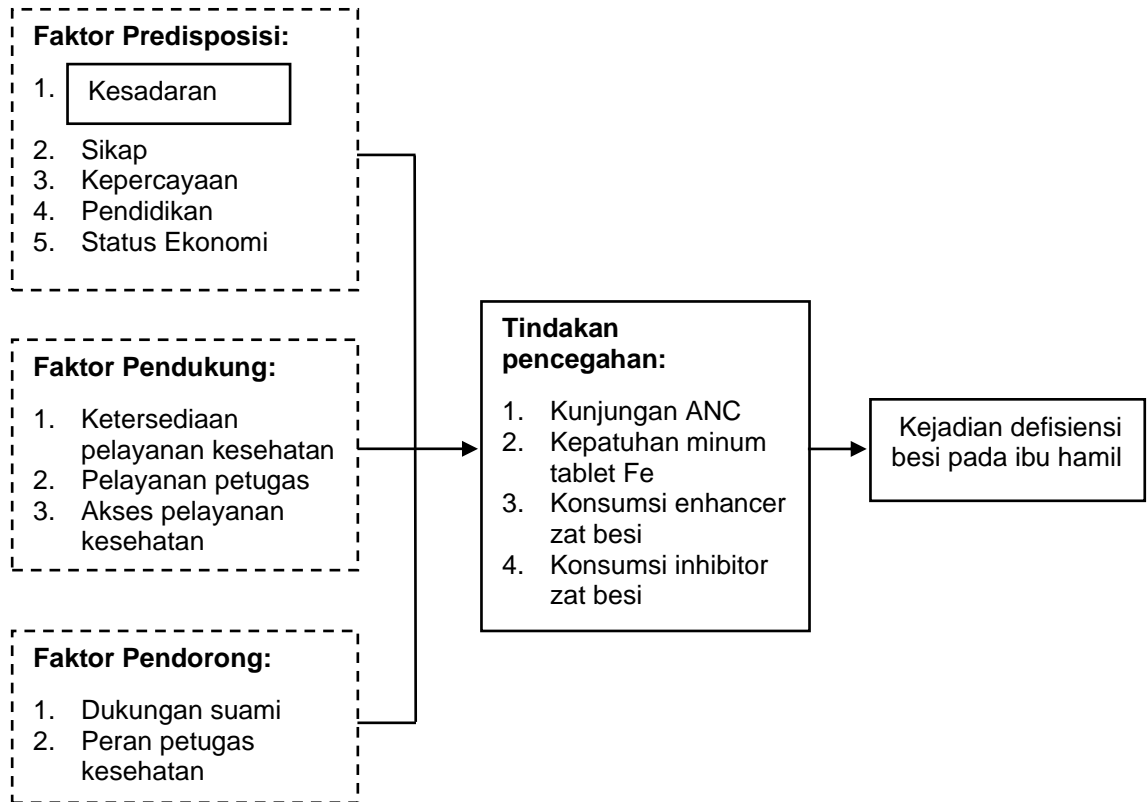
Faktor Predisposisi:

1. Kesadaran
2. Sikap
3. Kepercayaan
4. Pendidikan
5. Status Ekonomi

Faktor Pendukung:

1. Ketersediaan pelayanan kesehatan
2. Pelayanan petugas
3. Akses pelayanan kesehatan

Faktor Pendorong:

1. Dukungan suami
2. Peran petugas kesehatan

Tindakan pencegahan:

1. Kunjungan ANC
2. Kepatuhan minum tablet Fe
3. Konsumsi enhancer zat besi
4. Konsumsi inhibitor zat besi

Kejadian defisiensi besi pada ibu hamil